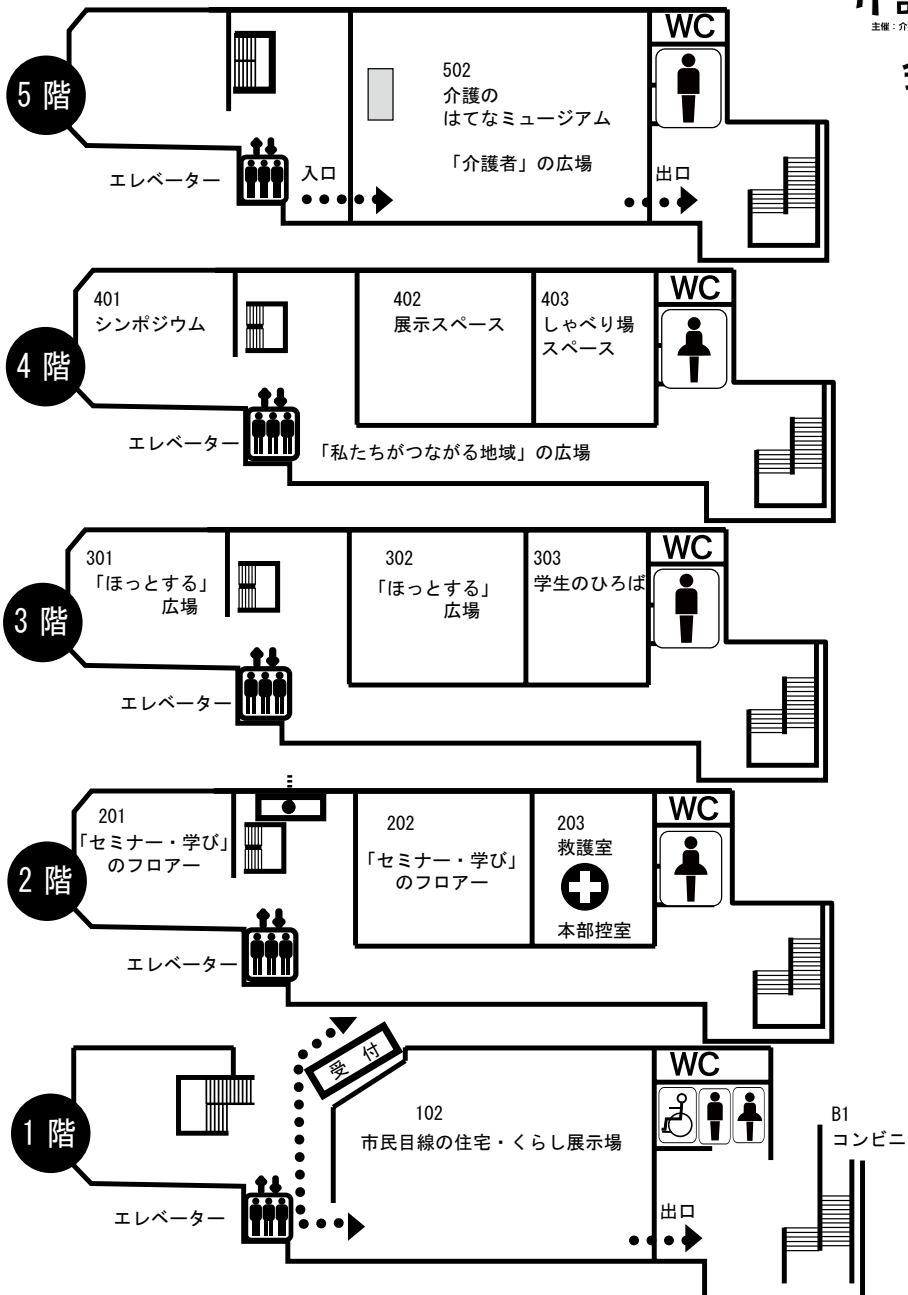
5 階
502
介護の
はてなミュージアム
「介護者」の広場
WC
エレベーター
入口
出口

4 階
401
シンポジウム
402
展示スペース
403
しゃべり場
スペース
WC
エレベーター
「私たちがつながる地域」の広場

3 階
301
「ほっとする」
広場
302
「ほっとする」
広場
303
学生のひろば
WC
エレベーター

2 階
201
「セミナー・学び」
のフロアー
202
「セミナー・学び」
のフロアー
203
救護室
本部控室
WC
エレベーター

1 階
受付
102
市民目線の住宅・くらし展示場
WC
エレベーター
出口
B1
コンビニ